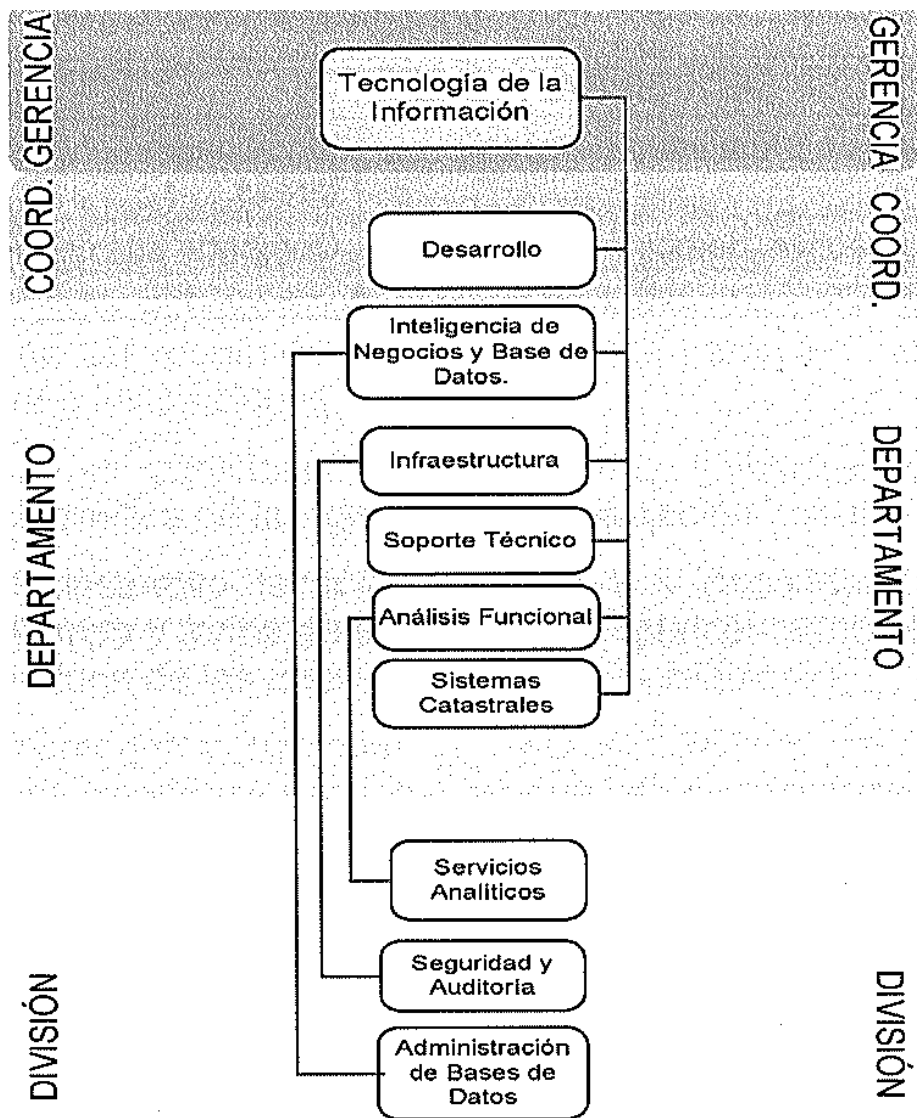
GERENCIA
COORD.
DEPARTAMENTO
DIVISIÓN

Tecnología de la Información

Desarrollo

Inteligencia de Negocios y Base de Datos.

Infraestructura

Soporte Técnico

Análisis Funcional

Sistemas Catastrales

Servicios Analíticos

Seguridad y Auditoria

Administración de Bases de Datos

GERENCIA
COORD.
DEPARTAMENTO
DIVISIÓN